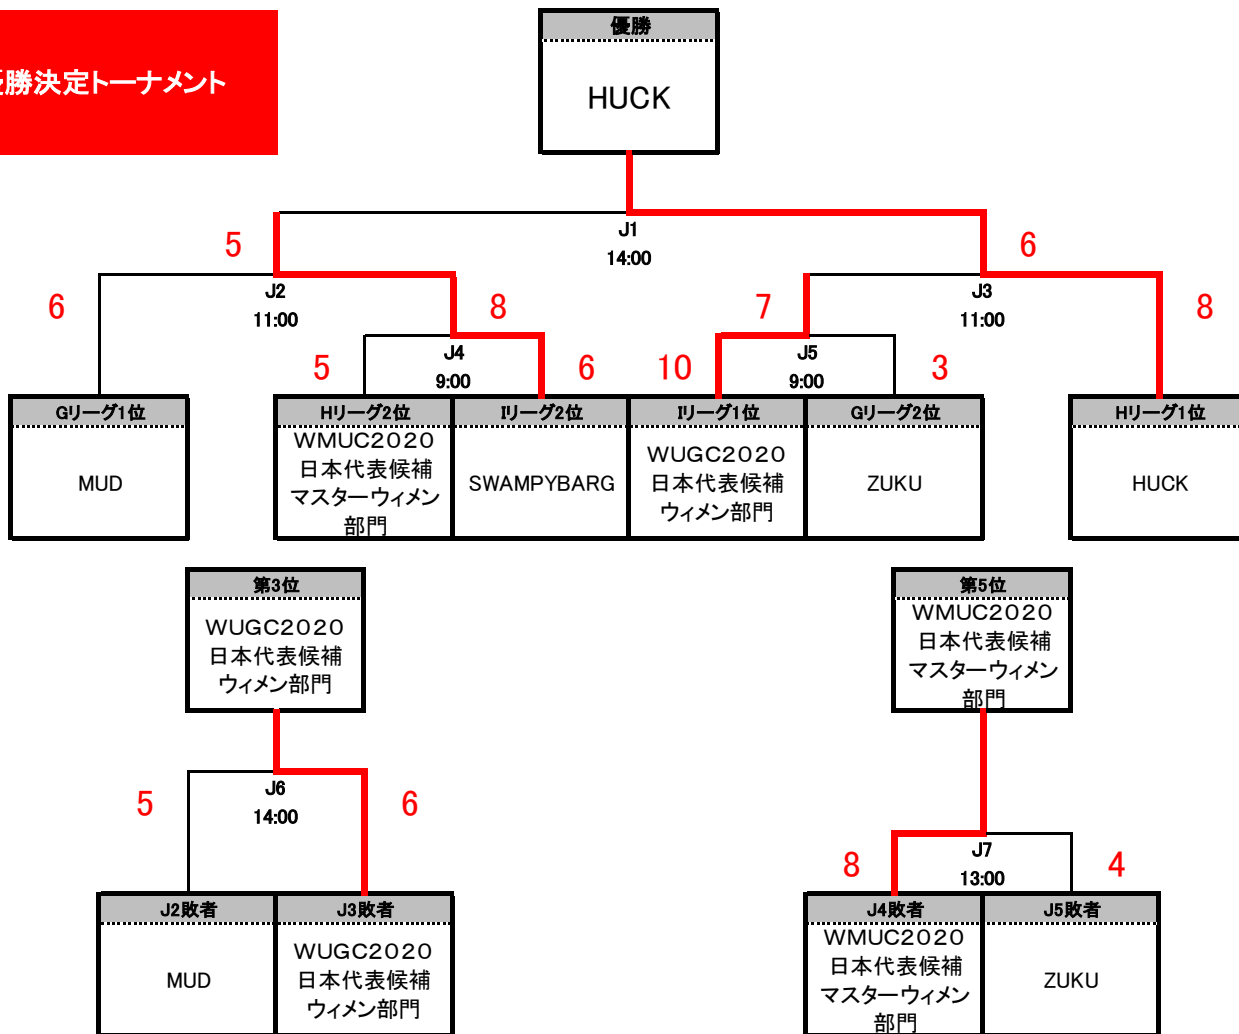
勝決定トーナメント

優勝
HUCK

J1
14:00
5
6

J2
11:00
6
8

J3
11:00
7
8

J4
9:00
5
6

J5
9:00
10
3

Gリーグ1位
MUD

Hリーグ2位
WMUC2020
日本代表候補
マスターウィメン
部門

Iリーグ2位
SWAMPYBARG

Iリーグ1位
WUGC2020
日本代表候補
ウィメン部門

Gリーグ2位
ZUKU

Hリーグ1位
HUCK

第3位
WUGC2020
日本代表候補
ウィメン部門

第5位
WMUC2020
日本代表候補
マスターウィメン
部門

J6
14:00
5
6

J7
13:00
8
4

J2敗者
MUD

J3敗者
WUGC2020
日本代表候補
ウィメン部門

J4敗者
WMUC2020
日本代表候補
マスターウィメン
部門

J5敗者
ZUKU